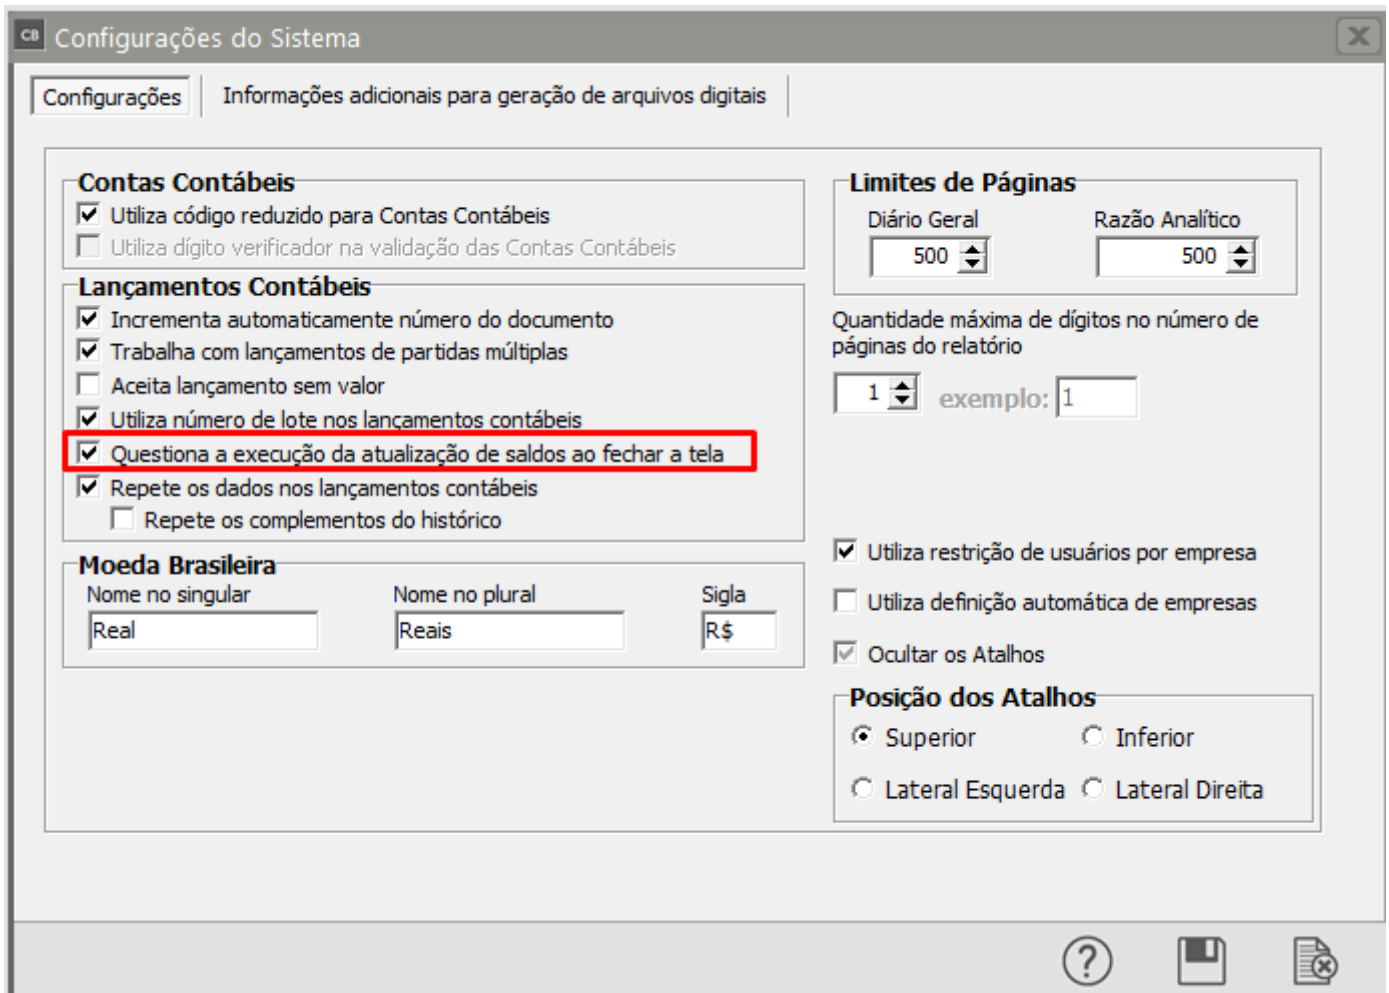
CB Configurações do Sistema

Configurações | Informações adicionais para geração de arquivos digitais

Contas Contábeis
Utiliza código reduzido para Contas Contábeis
Utiliza dígito verificador na validação das Contas Contábeis

Lançamentos Contábeis
Incrementa automaticamente número do documento
Trabalha com lançamentos de partidas múltiplas
Aceita lançamento sem valor
Utiliza número de lote nos lançamentos contábeis
Questiona a execução da atualização de saldos ao fechar a tela
Repete os dados nos lançamentos contábeis
Repete os complementos do histórico

Moeda Brasileira
Nome no singular
Real
Nome no plural
Reais
Sigla
R$

Limites de Páginas
Diário Geral
500
Razão Analítico
500

Quantidade máxima de dígitos no número de páginas do relatório
1
exemplo: 1

Utiliza restrição de usuários por empresa
Utiliza definição automática de empresas
Ocultar os Atalhos

Posição dos Atalhos
Superior
Inferior
Lateral Esquerda
Lateral Direita